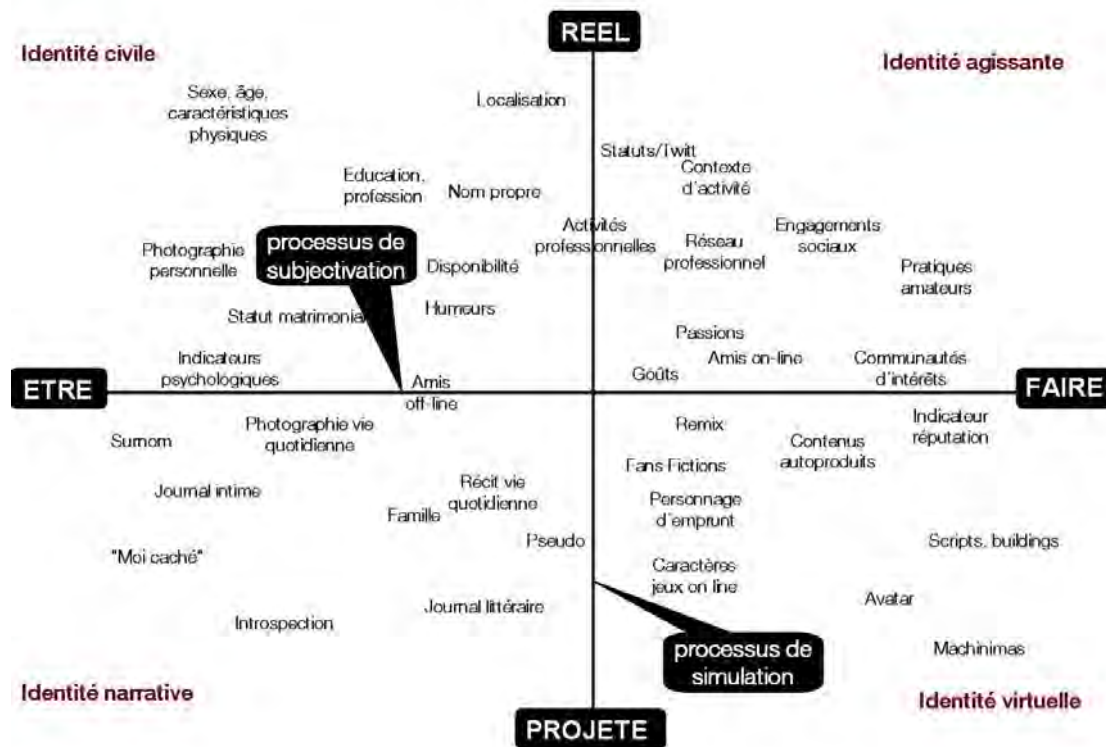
REEL

Identité civile

Identité agissante

Sexe, âge, caractéristiques physiques

Localisation

Statuts/Twitt

Contexte d'activité

Education, profession

Nom propre

Activités professionnelles

Réseau professionnel

Engagements sociaux

Photographie personnelle

processus de subjectivation

Disponibilité

Pratiques amateurs

Humeurs

Statut matrimonial

Passions

Indicateurs psychologiques

Amis on-line

Communautés d'intérêts

ETRE

Amis off-line

Goûts

FAIRE

Photographie vie quotidienne

Remix

Indicateur réputation

Surnom

Contenus autoproduits

Fans Fictions

Journal intime

Récit vie quotidienne

Personnage d'emprunt

Famille

Pseudo

Scripts, buildings

"Moi caché"

Caractères jeux on line

Avatar

Journal littéraire

Introspection

processus de simulation

Machinimas

Identité narrative

Identité virtuelle

PROJETE